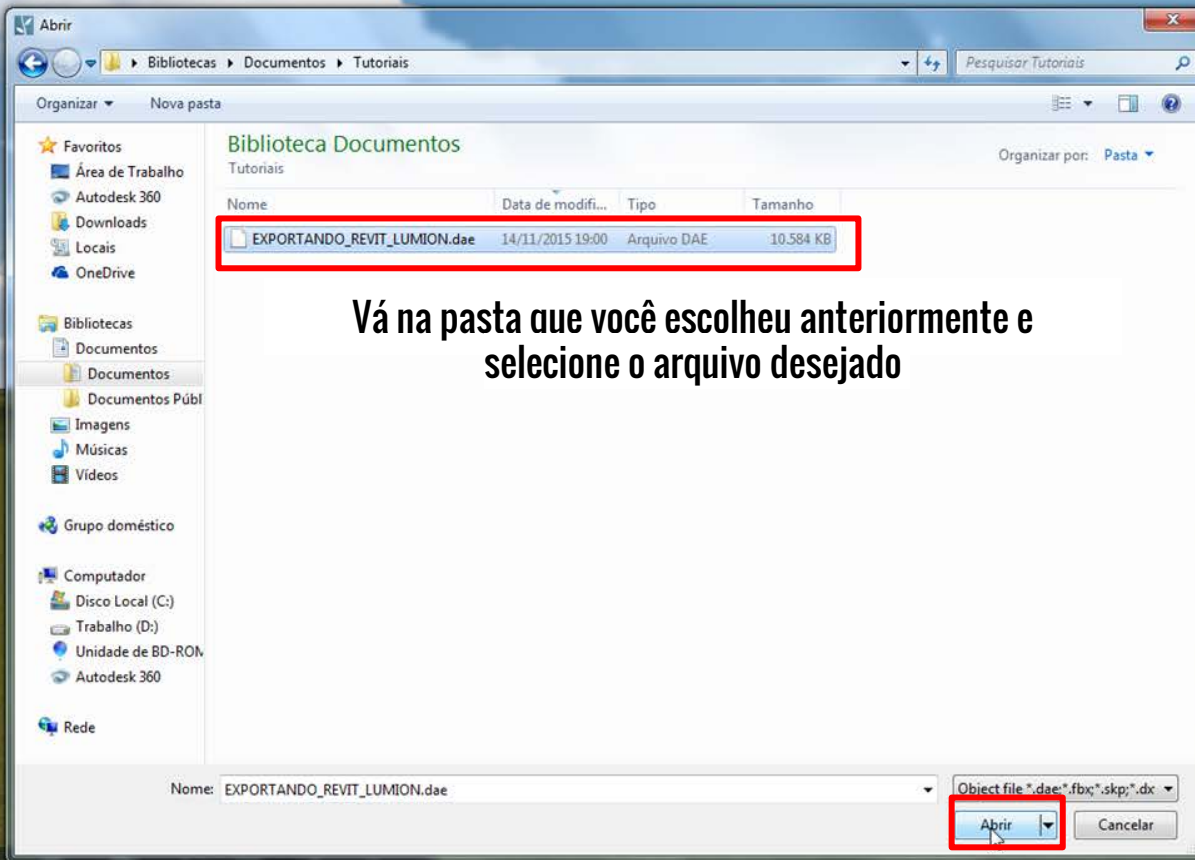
Abrir

Bibliotecas ▸ Documentos ▸ Tutoriais

Pesquisar Tutoriais

Organizar ▾ Nova pasta

Favoritos
Área de Trabalho
Autodesk 360
Downloads
Locais
OneDrive

Bibliotecas
Documentos
Documentos
Documentos Públ
Imagens
Músicas
Vídeos

Grupo doméstico

Computador
Disco Local (C:)
Trabalho (D:)
Unidade de BD-ROM
Autodesk 360

Rede

Biblioteca Documentos
Tutoriais

Organizar por: Pasta ▾

| Nome | Data de modifi... | Tipo | Tamanho |
|---|---|---|---|
| EXPORTANDO_REVIT_LUMION.dae | 14/11/2015 19:00 | Arquivo DAE | 10.584 KB |

Vá na pasta que você escolheu anteriormente e selecione o arquivo desejado

Nome: EXPORTANDO_REVIT_LUMION.dae

Object file *.dae;*.fbx;*.skp;*.dx

Abrir

Cancelar